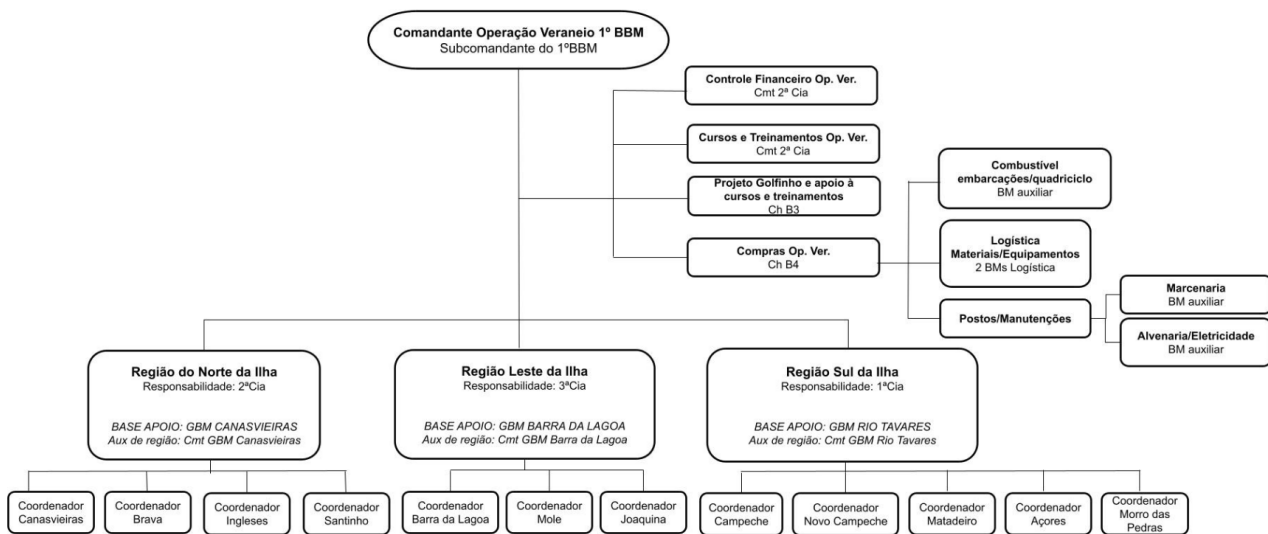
Comandante Operação Veraneio 1º BBM
Subcomandante do 1ºBBM

Controle Financeiro Op. Ver.
Cmt 2ª Cia

Cursos e Treinamentos Op. Ver.
Cmt 2ª Cia

Projeto Golfinho e apoio à cursos e treinamentos
Ch B3

Compras Op. Ver.
Ch B4

Combustível embarcações/quadriciclo
BM auxiliar

Logística Materiais/Equipamentos
2 BMs Logística

Postos/Manutenções

Marcenaria
BM auxiliar

Alvenaria/Eletricidade
BM auxiliar

Região do Norte da Ilha
Responsabilidade: 2ªCia
BASE APOIO: GBM CANASVIEIRAS
Aux de região: Cmt GBM Canasvieiras

Região Leste da Ilha
Responsabilidade: 3ªCia
BASE APOIO: GBM BARRA DA LAGOA
Aux de região: Cmt GBM Barra da Lagoa

Região Sul da Ilha
Responsabilidade: 1ªCia
BASE APOIO: GBM RIO TAVARES
Aux de região: Cmt GBM Rio Tavares

Coordenador Canasvieiras

Coordenador Brava

Coordenador Ingleses

Coordenador Santinho

Coordenador Barra da Lagoa

Coordenador Mole

Coordenador Joaquina

Coordenador Campeche

Coordenador Novo Campeche

Coordenador Matadeiro

Coordenador Açores

Coordenador Morro das Pedras